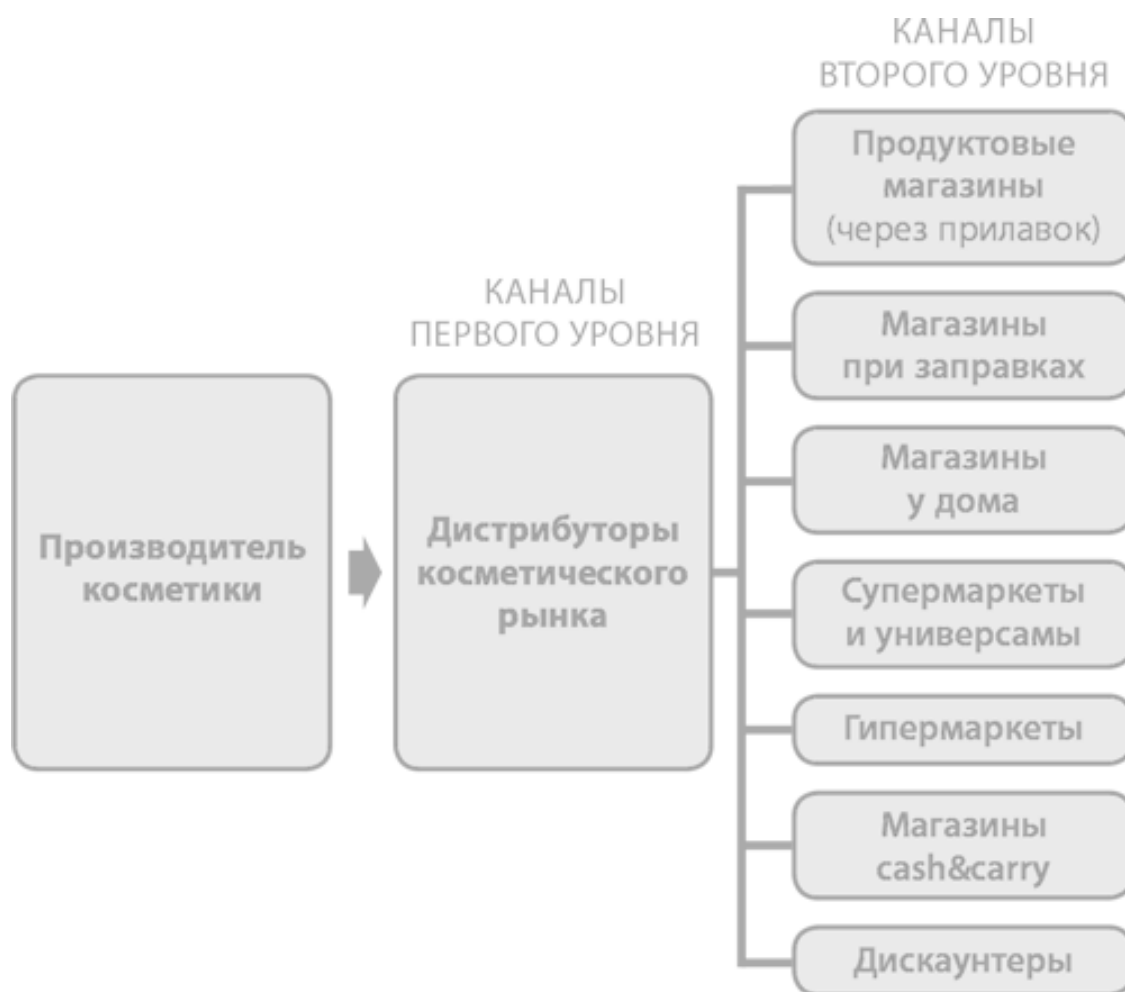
Производитель косметики

КАНАЛЫ ПЕРВОГО УРОВНЯ

Дистрибуторы косметического рынка

КАНАЛЫ ВТОРОГО УРОВНЯ

Продуктовые магазины (через прилавок)

Магазины при заправках

Магазины у дома

Супермаркеты и универсамы

Гипермаркеты

Магазины cash&carry

Дискаунтеры